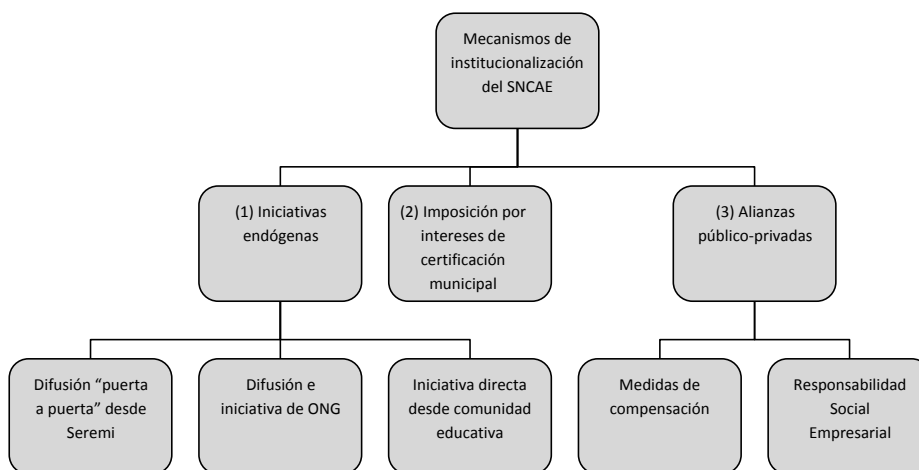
Mecanismos de institucionalización del SNCAE

(1) Iniciativas endógenas

(2) Imposición por intereses de certificación municipal

(3) Alianzas público-privadas

Difusión “puerta a puerta” desde Seremi

Difusión e iniciativa de ONG

Iniciativa directa desde comunidad educativa

Medidas de compensación

Responsabilidad Social Empresarial